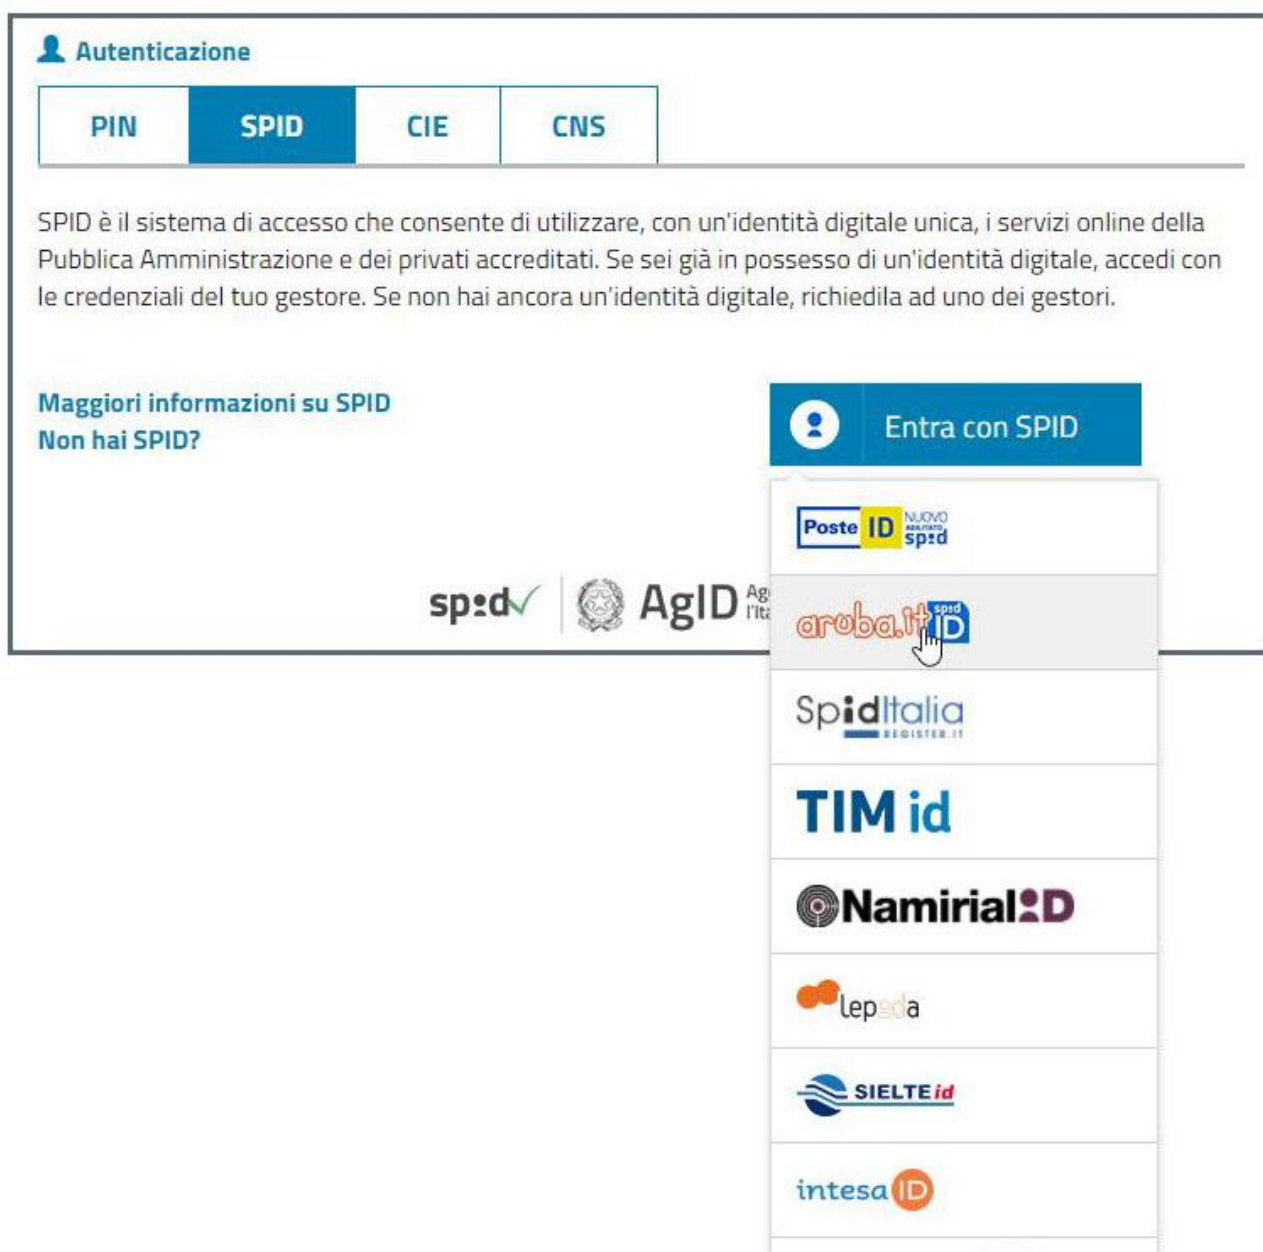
Autenticazione

| PIN | SPID | CIE | CNS |
|---|---|---|---|

SPID è il sistema di accesso che consente di utilizzare, con un'identità digitale unica, i servizi online della Pubblica Amministrazione e dei privati accreditati. Se sei già in possesso di un'identità digitale, accedi con le credenziali del tuo gestore. Se non hai ancora un'identità digitale, richiedila ad uno dei gestori.

Maggiori informazioni su SPID
Non hai SPID?

Entra con SPID

Poste ID NUOVO ABILITATO spid

aruba.it spid ID

SpidItalia REGISTER.IT

TIM id

Namirial ID

lepida

SIELTE id

intesa ID

spid AgID Ag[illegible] l'Ita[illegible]